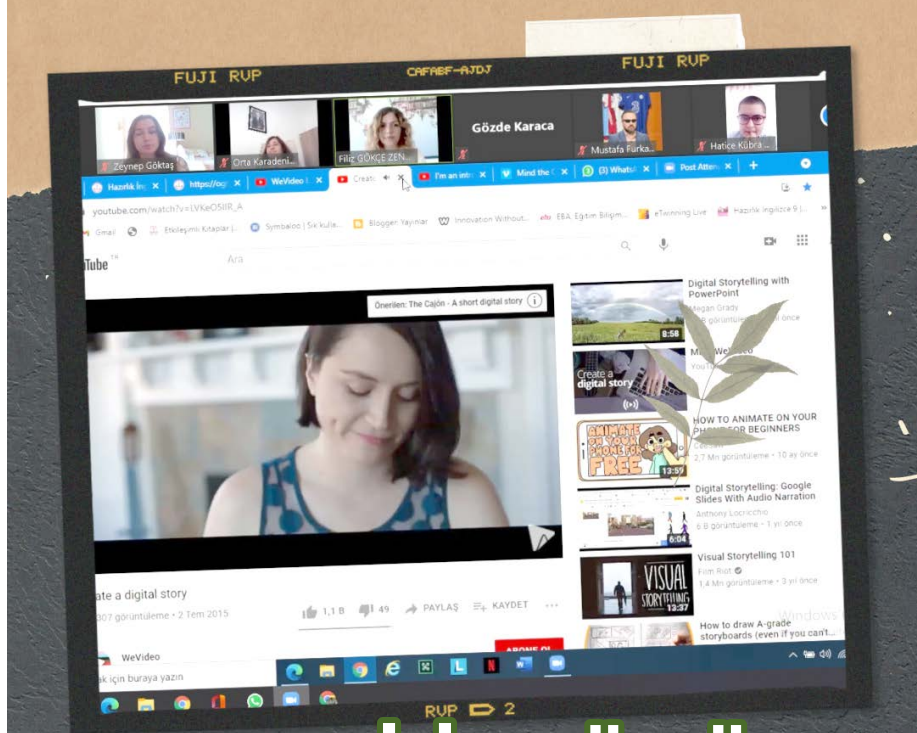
FUJI RVP CAFAEF-AJDJ FUJI RVP

Zeynep Göktaş
Orta Karadeni...
Filiz GÖKÇE ZEN...
Gözde Karaca
Mustafa Furka...
Hatice Kübra ...

Hazırlık İngi ×
https://ogr ×
WeVideo ×
Creat ×
I'm an intr ×
Mind the ×
(3) WhatsA ×
Post Atten ×
+

youtube.com/watch?v=LVKeO5IIR_A

Gmail
Etkileşimli Kitaplar (...
Symbaloo | Sık kulla...
Blogger: Yayınlar
Innovation Without...
EBA: Eğitim Bilişim...
eTwinning Live
Hazırlık İngilizce 9 |...

Tube
Ara

Önerilen: The Cajón - A short digital story

ate a digital story
307 görüntüleme • 2 Tem 2015
1,1 B
49
PAYLAŞ
KAYDET

WeVideo
ABONE OL

Digital Storytelling with PowerPoint
Megan Grady
... görüntüleme • ... yıl önce
8:58

Create a digital story
WeVideo
YouTube

HOW TO ANIMATE ON YOUR PHONE FOR BEGINNERS
ANIMATE ON YOUR PHONE FOR FREE
2,7 Mn görüntüleme • 10 ay önce
13:59

Digital Storytelling: Google Slides With Audio Narration
Anthony Locricchio
6 B görüntüleme • 1 yıl önce
6:04

Visual Storytelling 101
Film Riot
1,4 Mn görüntüleme • 3 yıl önce
VISUAL STORYTELLING
13:37

How to draw A-grade storyboards (even if you can't...

Windows

ak için buraya yazın

RVP ▷ 2